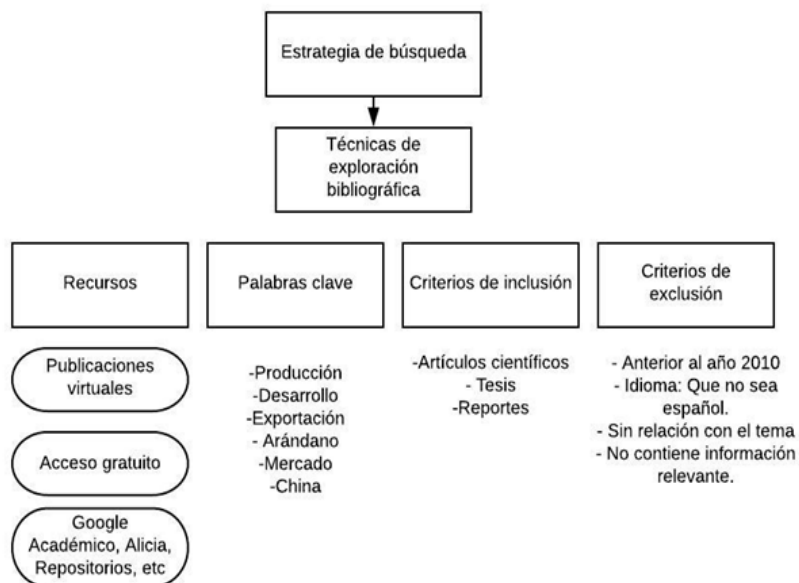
Estrategia de búsqueda

Técnicas de exploración bibliográfica

Recursos

Palabras clave

Criterios de inclusión

Criterios de exclusión

Publicaciones virtuales

Acceso gratuito

Google Académico, Alicia, Repositorios, etc

-Producción
-Desarrollo
-Exportación
- Arándano
-Mercado
-China

-Artículos científicos
- Tesis
-Reportes

- Anterior al año 2010
- Idioma: Que no sea español.
- Sin relación con el tema
- No contiene información relevante.